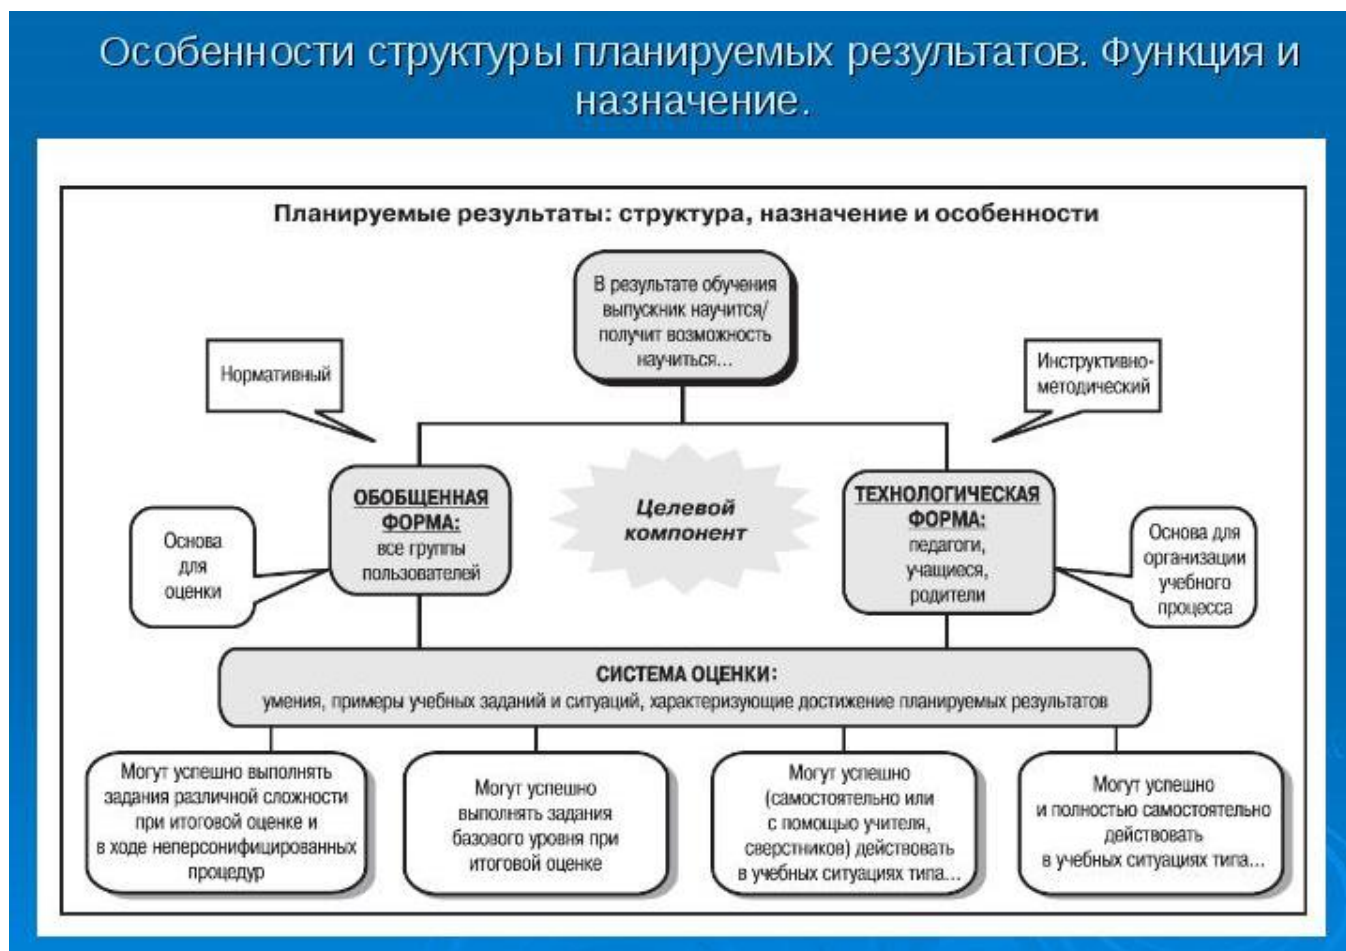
Особенности структуры планируемых результатов. Функция и назначение.

Планируемые результаты: структура, назначение и особенности

В результате обучения выпускник научится/ получит возможность научиться...

Нормативный

Инструктивно-методический

ОБОБЩЕННАЯ ФОРМА: все группы пользователей

Целевой компонент

ТЕХНОЛОГИЧЕСКАЯ ФОРМА: педагоги, учащиеся, родители

Основа для оценки

Основа для организации учебного процесса

СИСТЕМА ОЦЕНКИ:
умения, примеры учебных заданий и ситуаций, характеризующие достижение планируемых результатов

Могут успешно выполнять задания различной сложности при итоговой оценке и в ходе неперсонифицированных процедур

Могут успешно выполнять задания базового уровня при итоговой оценке

Могут успешно (самостоятельно или с помощью учителя, сверстников) действовать в учебных ситуациях типа...

Могут успешно и полностью самостоятельно действовать в учебных ситуациях типа...